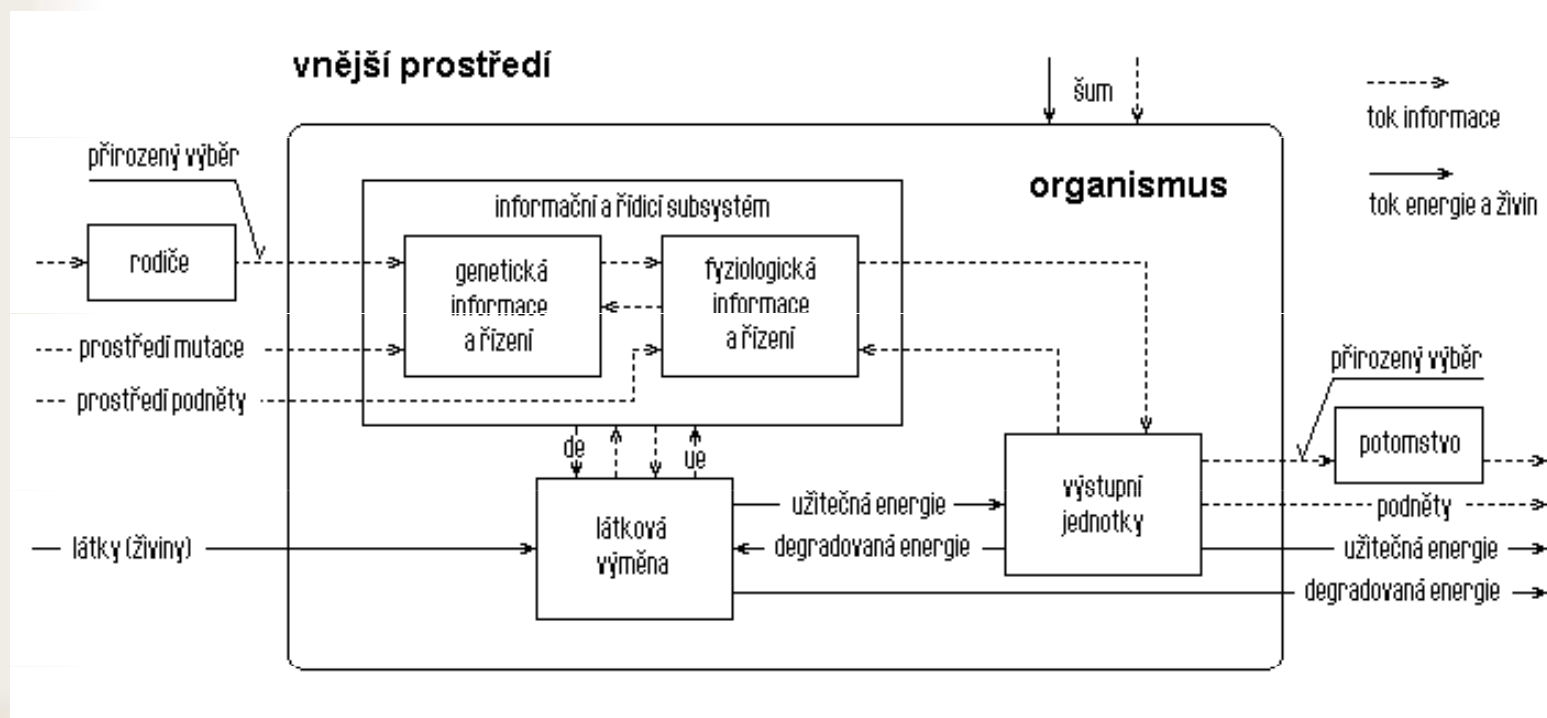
vnější prostředí

šum

tok informace

tok energie a živin

organismus

přirozený výběr

informační a řídicí subsystém

rodiče

genetická informace a řízení

fyziologická informace a řízení

prostředí mutace

prostředí podněty

přirozený výběr

potomstvo

de

ue

výstupní jednotky

užitečná energie

podněty

látky (živiny)

látková výměna

degradovaná energie

užitečná energie

degradovaná energie